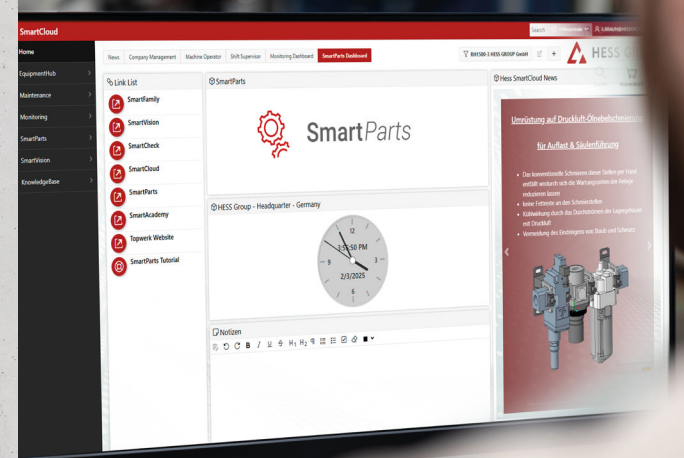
SmartCloud

Search

Home
EquipmentHub
Maintenance
Monitoring
SmartParts
SmartVision
KnowledgeBase

News | Company Management | Machine Operator | Shift Supervisor | Monitoring Dashboard | SmartParts Dashboard

BH1500-1 HESS GROUP GmbH

HESS

Link List
SmartFamily
SmartVision
SmartCheck
SmartCloud
SmartParts
SmartAcademy
Topwerk Website
SmartParts Tutorial

SmartParts

SmartParts

HESS Group - Headquarter - Germany

12
3
6
9
3:55:50 PM
2/3/2025

Notizen

B I U S $H_1$ $H_2$

Hess SmartCloud News

Umrüstung auf Druckluft-Ölnebelschmierung

für Aufsatz & Säulenführung

Das konventionelle Schmieren dieser Stellen per Hand entfällt wodurch sich die Wartungszeiten der Anlage reduzieren lassen
keine Fetttente an den Schmierstellen
Kühlwirkung durch das Durchströmen der Lagergehäuse mit Druckluft
Vermeidung des Eindringens von Staub und Schmutz